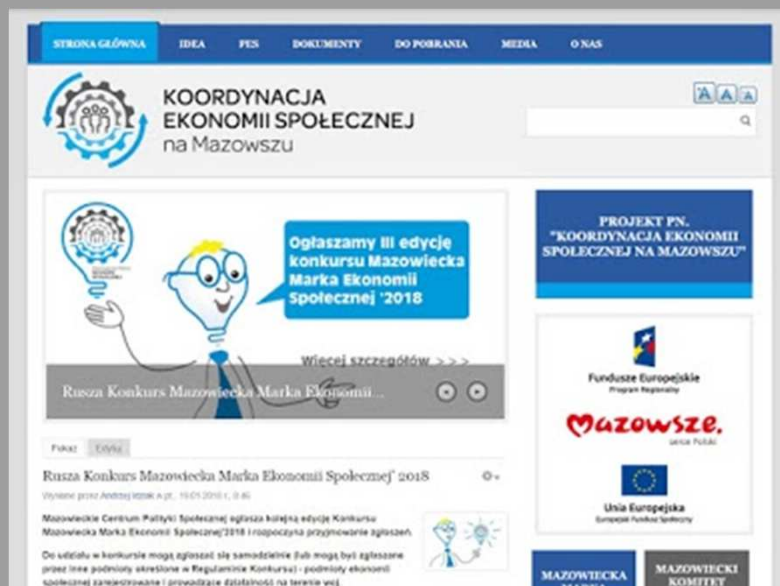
STRONA GŁÓWNA IDEA PES DOKUMENTY DO POBRANIA MEDIA O NAS

KOORDYNACJA EKONOMII SPOŁECZNEJ na Mazowszu

A A A

Ogłaszamy III edycję konkursu Mazowiecka Marka Ekonomii Społecznej '2018

Więcej szczegółów > > >

Rusza Konkurs Mazowiecka Marka Ekonomii...

PROJEKT PN. "KOORDYNACJA EKONOMII SPOŁECZNEJ NA MAZOWSZU"

Fundusze Europejskie
Program Regionalny

Mazowsze.
serce Polski

Unia Europejska
Europejski Fundusz Społeczny

Pokaż Edytuj

Rusza Konkurs Mazowiecka Marka Ekonomii Społecznej' 2018

Wysłane przez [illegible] pt., 19.01.2018 r. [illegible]

Mazowieckie Centrum Polityki Społecznej ogłasza kolejną edycję Konkursu Mazowiecka Marka Ekonomii Społecznej'2018 i rozpoczyna przyjmowanie zgłoszeń.

Do udziału w konkursie mogą zgłaszać się samodzielnie (lub mogą być zgłaszane przez inne podmioty określone w Regulaminie Konkursu) - podmioty ekonomii społecznej zarejestrowane i prowadzące działalność na terenie woj. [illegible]

MAZOWIECKA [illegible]

MAZOWIECKI KOMITET